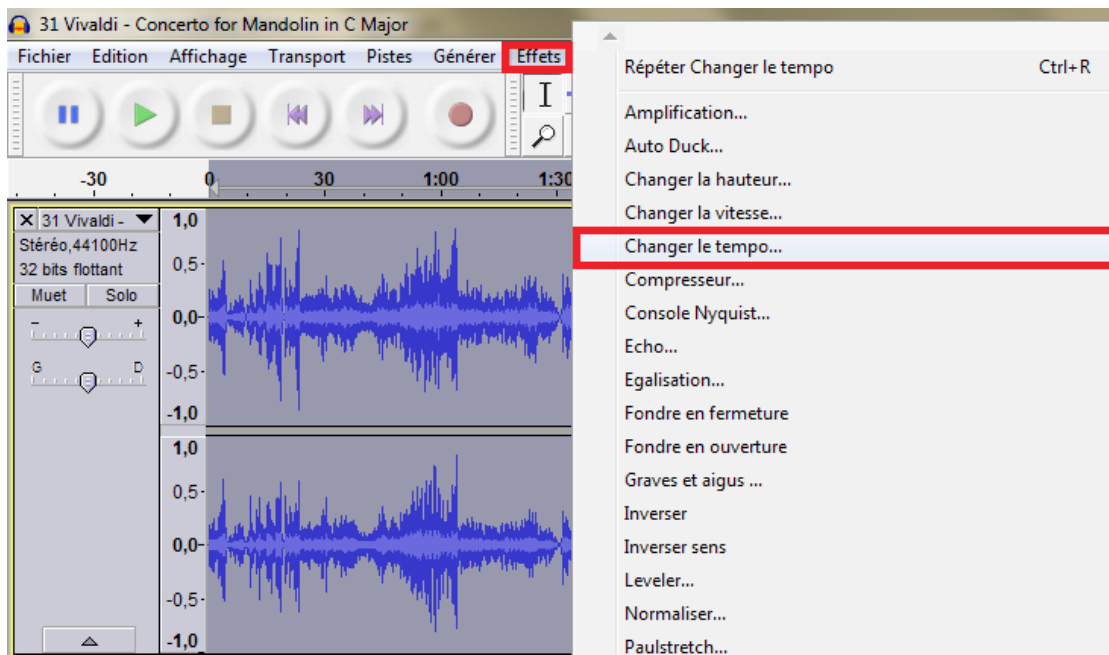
31 Vivaldi - Concerto for Mandolin in C Major

Fichier Edition Affichage Transport Pistes Générer Effets

-30 0 30 1:00 1:30

31 Vivaldi -
Stéréo,44100Hz
32 bits flottant
Muet Solo
- +
G D

1,0
0,5
0,0
-0,5
-1,0
1,0
0,5
0,0
-0,5
-1,0

Répéter Changer le tempo Ctrl+R
Amplification...
Auto Duck...
Changer la hauteur...
Changer la vitesse...
Changer le tempo...
Compresseur...
Console Nyquist...
Echo...
Egalisation...
Fondre en fermeture
Fondre en ouverture
Graves et aigus ...
Inverser
Inverser sens
Leveler...
Normaliser...
Paulstretch...